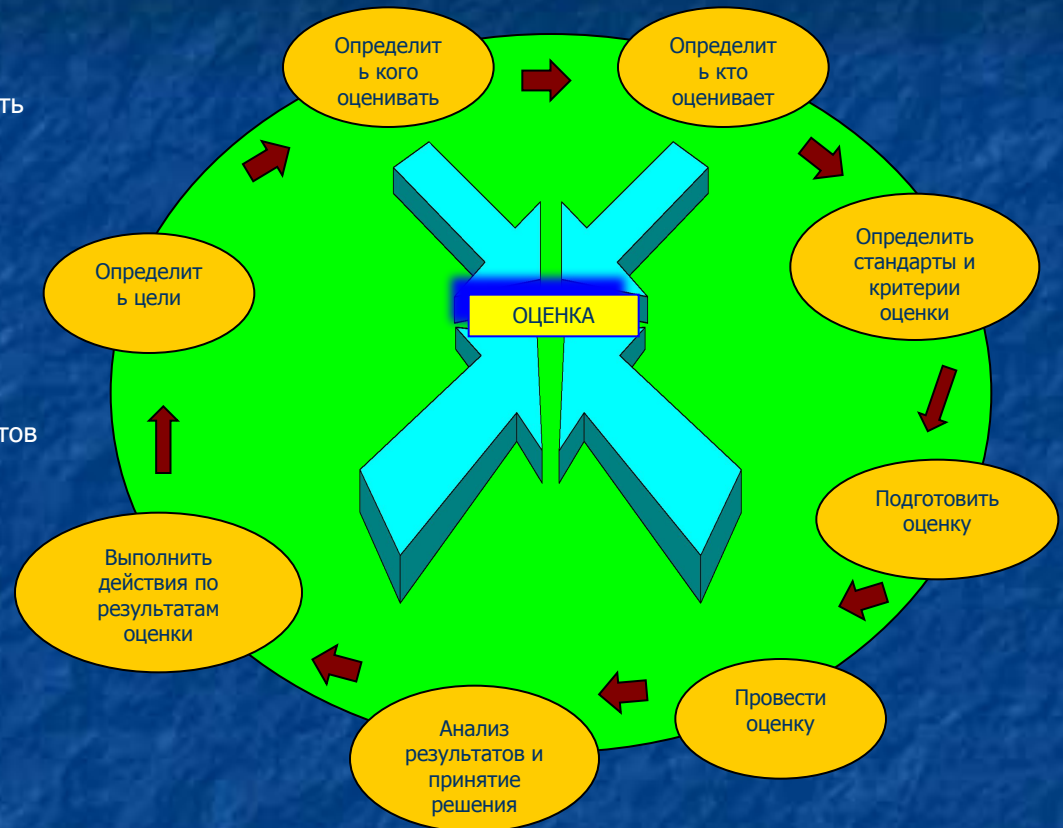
ть

тов

Определить кого оценивать

Определить кто оценивает

Определить стандарты и критерии оценки

Подготовить оценку

Провести оценку

Анализ результатов и принятие решения

Выполнить действия по результатам оценки

Определить цели

ОЦЕНКА